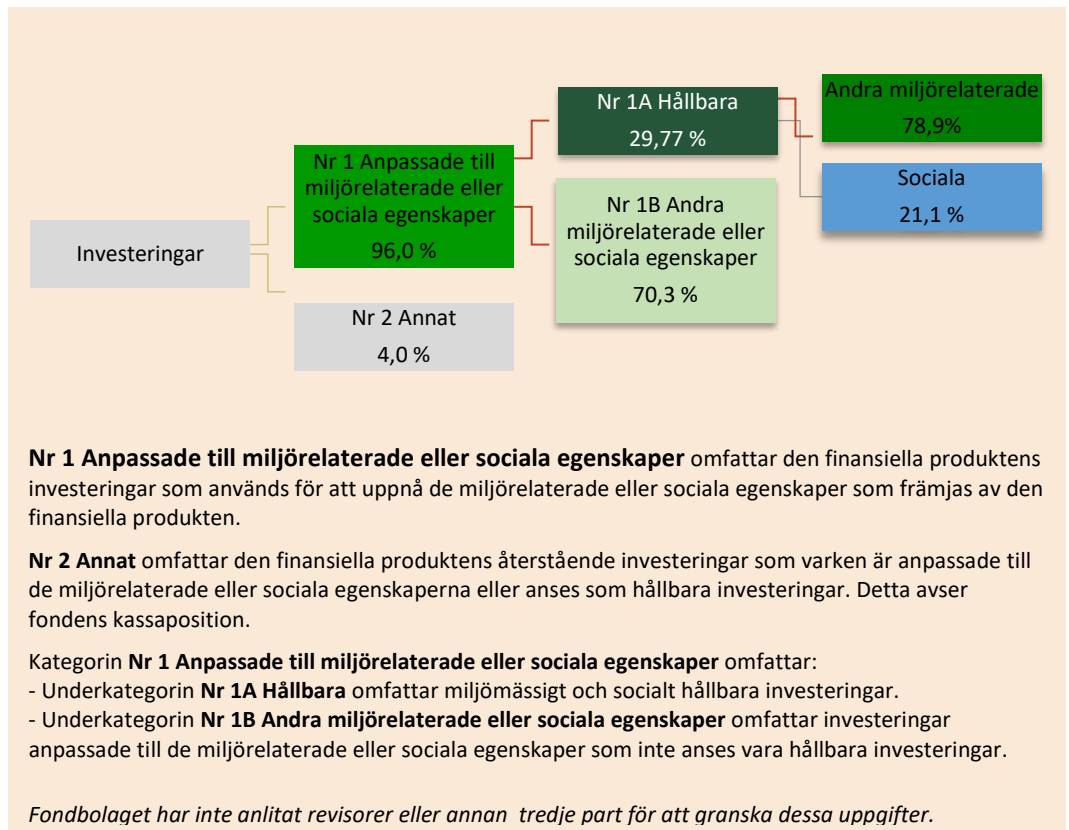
Investeringar

Nr 1 Anpassade till miljörelaterade eller sociala egenskaper
96,0 %

Nr 2 Annat
4,0 %

Nr 1A Hållbara
29,77 %

Nr 1B Andra miljörelaterade eller sociala egenskaper
70,3 %

Andra miljörelaterade
78,9%

Sociala
21,1 %

**Nr 1 Anpassade till miljörelaterade eller sociala egenskaper** omfattar den finansiella produktens investeringar som används för att uppnå de miljörelaterade eller sociala egenskaper som främjas av den finansiella produkten.

**Nr 2 Annat** omfattar den finansiella produktens återstående investeringar som varken är anpassade till de miljörelaterade eller sociala egenskaperna eller anses som hållbara investeringar. Detta avser fondens kassaposition.

Kategorin **Nr 1 Anpassade till miljörelaterade eller sociala egenskaper** omfattar:
- Underkategorin **Nr 1A Hållbara** omfattar miljömässigt och socialt hållbara investeringar.
- Underkategorin **Nr 1B Andra miljörelaterade eller sociala egenskaper** omfattar investeringar anpassade till de miljörelaterade eller sociala egenskaper som inte anses vara hållbara investeringar.

*Fondbolaget har inte anlitat revisorer eller annan tredje part för att granska dessa uppgifter.*